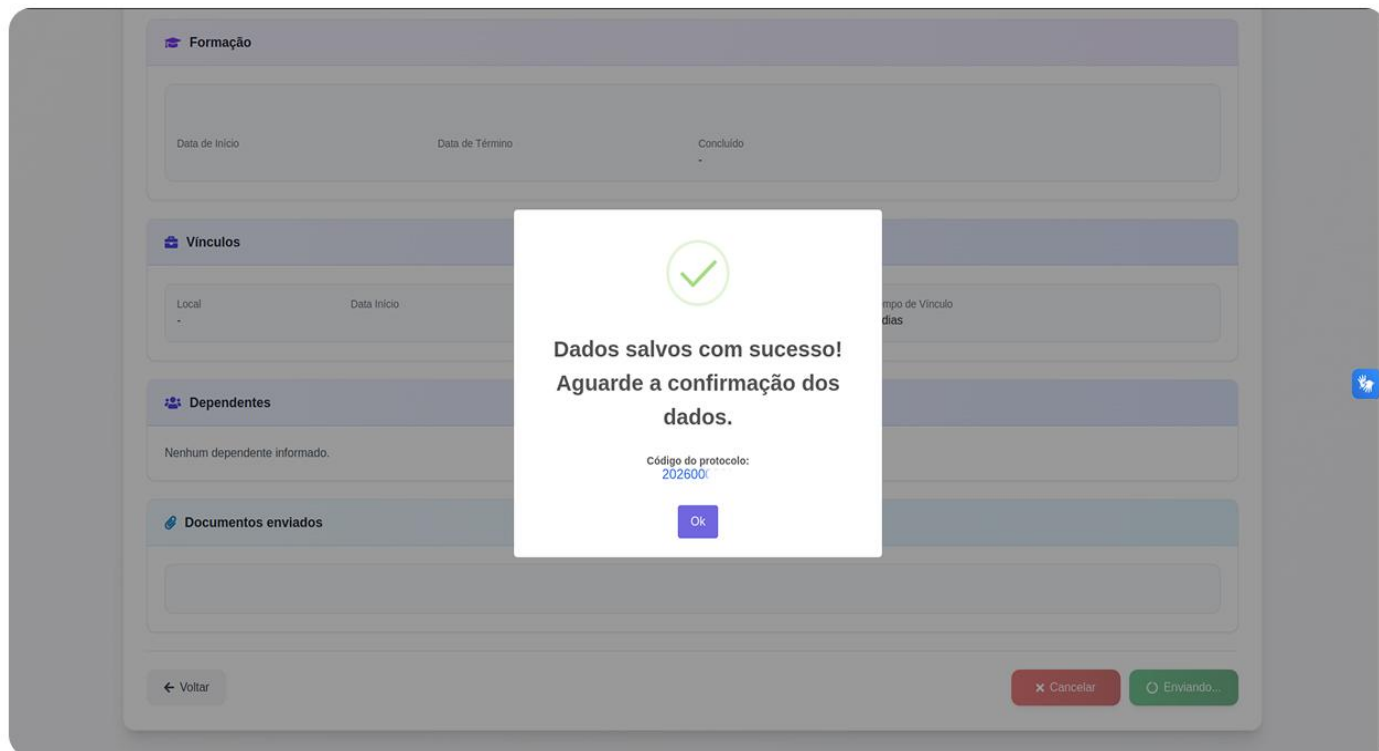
Formação

Data de Início

Data de Término

Concluído
-

Vínculos

Local
-

Data Início

mpo de Vínculo
dias

Dependentes

Nenhum dependente informado.

Documentos enviados

Dados salvos com sucesso! Aguarde a confirmação dos dados.

Código do protocolo:
202600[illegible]

Ok

← Voltar

× Cancelar

Enviando...